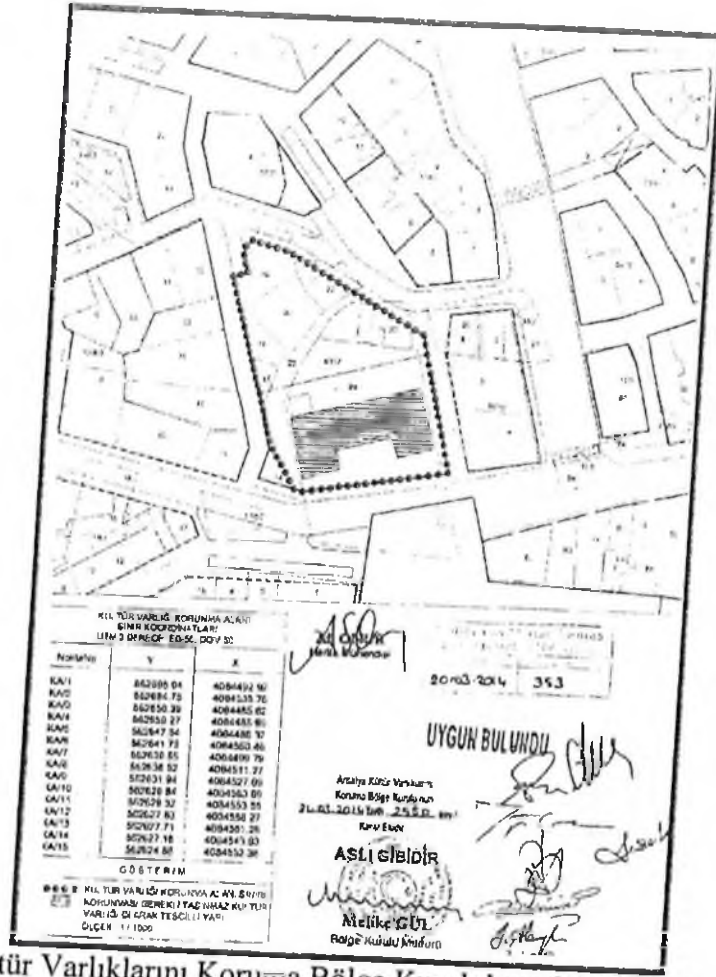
KÜLTÜR VARLIĞI KORUNMA ALANI SINIR KOORDİNATLARI
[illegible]

| Noktalar | Y | X |
|---|---|---|
| KA/1 | 562686.04 | 4084492.90 |
| KA/2 | 562684.73 | 4084535.76 |
| KA/3 | 562650.39 | 4084485.62 |
| KA/4 | 562650.27 | 4084483.60 |
| KA/5 | 562647.54 | 4084480.32 |
| KA/6 | 562641.73 | 4084563.46 |
| KA/7 | 562638.55 | 4084490.79 |
| KA/8 | 562636.52 | 4084531.27 |
| KA/9 | 562631.94 | 4084527.09 |
| KA/10 | 562628.84 | 4084563.09 |
| KA/11 | 562628.32 | 4084553.55 |
| KA/12 | 562627.63 | 4084556.27 |
| KA/13 | 562627.71 | 4084561.25 |
| KA/14 | 562627.18 | 4084543.83 |
| KA/15 | 562624.66 | 4084532.36 |

GÖSTERİM
KÜLTÜR VARLIĞI KORUNMA ALANI SINIRI
KORUNMASI GEREKLİ TAŞINMAZ KÜLTÜR VARLIĞI OLARAK TESCİLLİ YAPI
ÖLÇEK : 1/1000

Harita Mühendisi

20.03.2014 353

UYGUN BULUNDU

Antalya Kültür Varlıklarını Koruma Bölge Kurulunun 26.03.2014 tarih 2550 sayılı Kararı Ekidir

ASLI GİBİDİR

Melike GÜL
Bölge Kurulu Müdürü

tür Varlıklarını Koruma Bölge Kurulu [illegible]